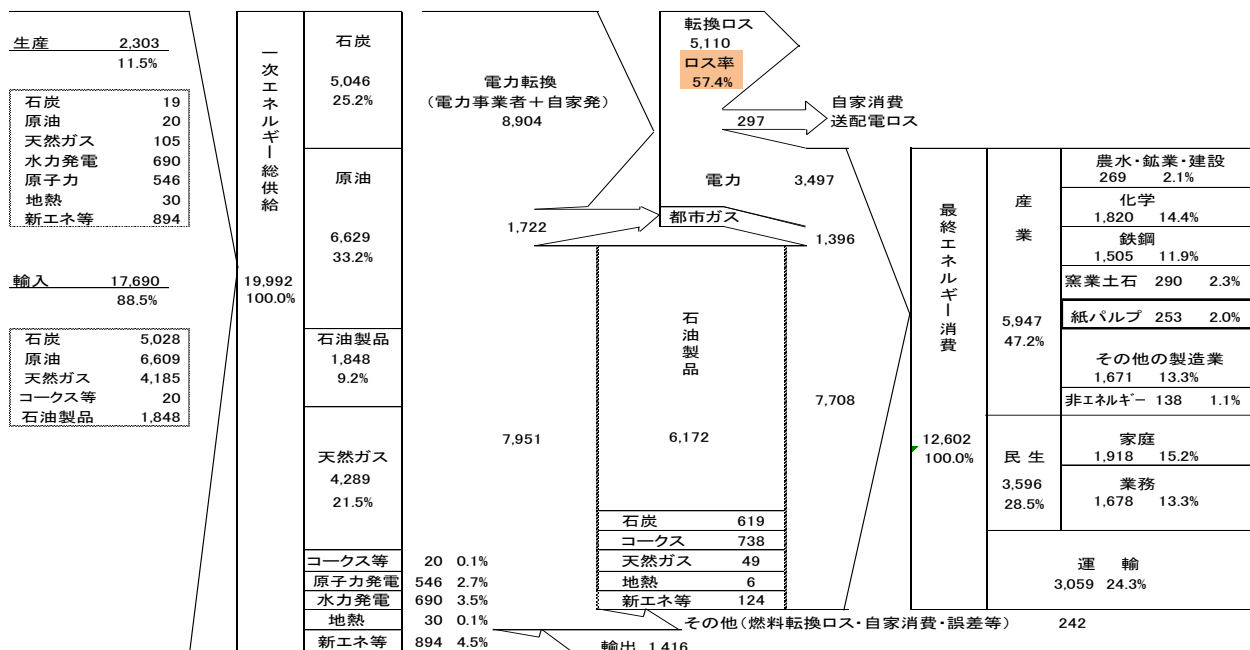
生産 2,303
11.5%

| | |
|---|---|
| 石炭 | 19 |
| 原油 | 20 |
| 天然ガス | 105 |
| 水力発電 | 690 |
| 原子力 | 546 |
| 地熱 | 30 |
| 新エネ等 | 894 |

輸入 17,690
88.5%

| | |
|---|---|
| 石炭 | 5,028 |
| 原油 | 6,609 |
| 天然ガス | 4,185 |
| コークス等 | 20 |
| 石油製品 | 1,848 |

一次エネルギー総供給
19,992
100.0%

石炭
5,046
25.2%

原油
6,629
33.2%

石油製品
1,848
9.2%

天然ガス
4,289
21.5%

| | | |
|---|---|---|
| コークス等 | 20 | 0.1% |
| 原子力発電 | 546 | 2.7% |
| 水力発電 | 690 | 3.5% |
| 地熱 | 30 | 0.1% |
| 新エネ等 | 894 | 4.5% |

電力転換
（電力事業者＋自家発）
8,904

転換ロス
5,110
ロス率
57.4%

297
自家消費
送配電ロス

電力 3,497

1,722
都市ガス
1,396

石油製品
6,172

7,951

7,708

| | |
|---|---|
| 石炭 | 619 |
| コークス | 738 |
| 天然ガス | 49 |
| 地熱 | 6 |
| 新エネ等 | 124 |

その他（燃料転換ロス・自家消費・誤差等） 242

輸出 1,416

最終エネルギー消費
12,602
100.0%

産業
5,947
47.2%

農水・鉱業・建設
269 2.1%
化学
1,820 14.4%
鉄鋼
1,505 11.9%
窯業土石 290 2.3%
紙パルプ 253 2.0%
その他の製造業
1,671 13.3%
非エネルギー 138 1.1%

民生
3,596
28.5%

家庭
1,918 15.2%
業務
1,678 13.3%

運輸
3,059 24.3%